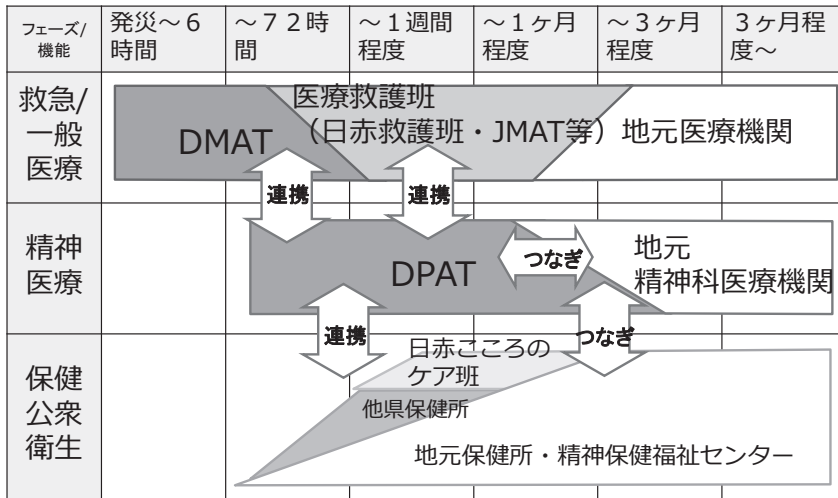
| フェーズ/機能 | 発災～6時間 | ～72時間 | ～1週間程度 | ～1ヶ月程度 | ～3ヶ月程度 | 3ヶ月程度～ |
|---|---|---|---|---|---|---|
| 救急/一般医療 | | | | | | |
| 精神医療 | | | | | | |
| 保健公衆衛生 | | | | | | |

DMAT

医療救護班（日赤救護班・JMAT等）地元医療機関

連携

連携

DPAT

つなぎ

地元精神科医療機関

連携

つなぎ

日赤こころのケア班

他県保健所

地元保健所・精神保健福祉センター